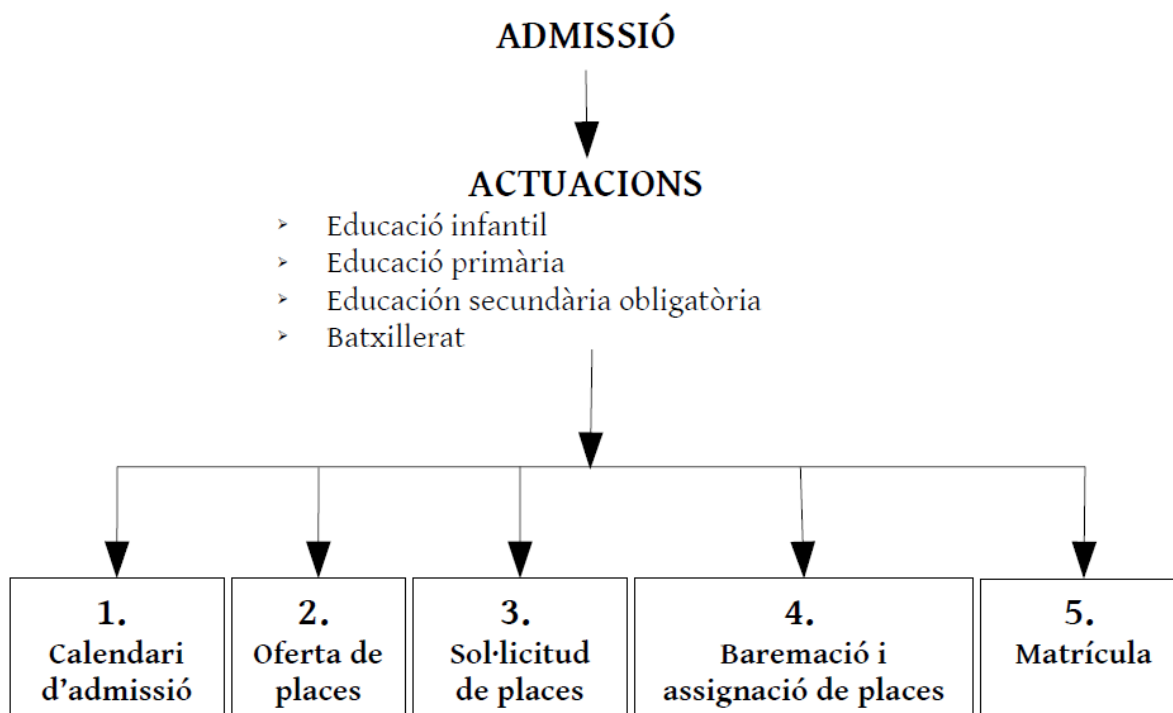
ADMISSIÓ

ACTUACIONS

- Educació infantil
- Educació primària
- Educación secundària obligatòria
- Batxillerat

1. Calendari d'admissió

2. Oferta de places

3. Sol·licitud de places

4. Baremació i assignació de places

5. Matrícula